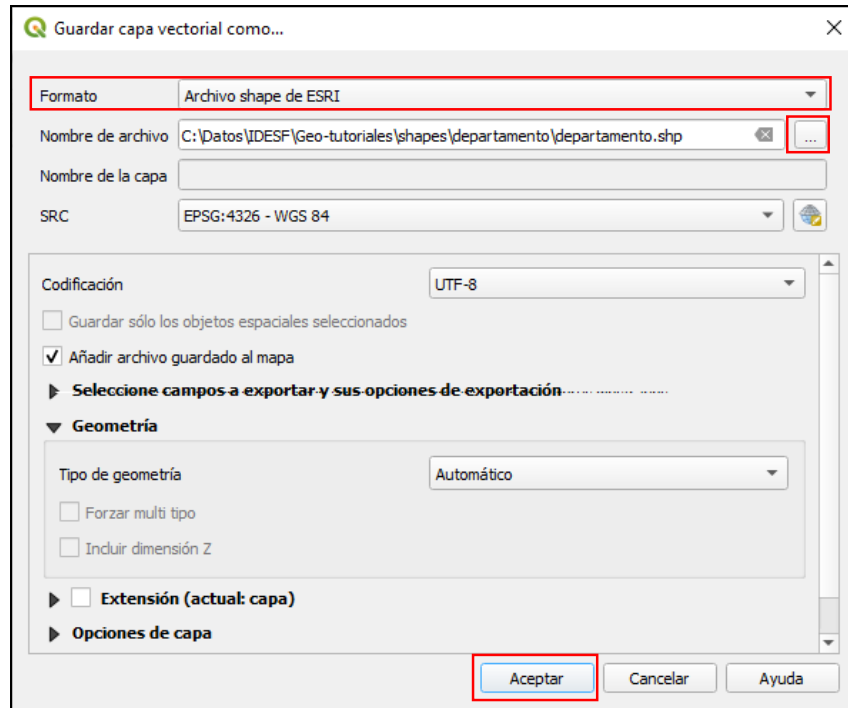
Guardar capa vectorial como...

Formato
Archivo shape de ESRI

Nombre de archivo
C:\Datos\IDESF\Geo-tutoriales\shapes\departamento\departamento.shp
...

Nombre de la capa

SRC
EPSG:4326 - WGS 84

Codificación
UTF-8

Guardar sólo los objetos espaciales seleccionados

Añadir archivo guardado al mapa

Seleccione campos a exportar y sus opciones de exportación

Geometría

Tipo de geometría
Automático

Forzar multi tipo

Incluir dimensión Z

Extensión (actual: capa)

Opciones de capa

Aceptar
Cancelar
Ayuda